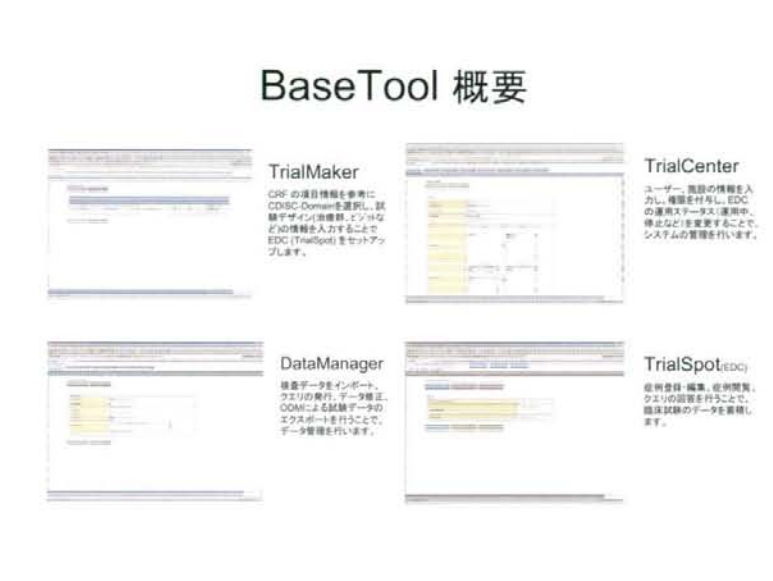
BaseTool 概要

TrialMaker

CRF の項目情報を参考にCDISC-Domainを選択し、試験デザイン(治療群、ビジットなど)の情報を入力することでEDC (TrialSpot) をセットアップします。

TrialCenter

ユーザー、施設の情報を入力し、権限を付与し、EDCの運用ステータス(運用中、停止など)を変更することで、システムの管理を行います。

DataManager

検査データをインポート、クエリの発行、データ修正、ODMによる試験データのエクスポートを行うことで、データ管理を行います。

TrialSpot(EDC)

症例登録・編集、症例閲覧、クエリの回答を行うことで、臨床試験のデータを蓄積します。